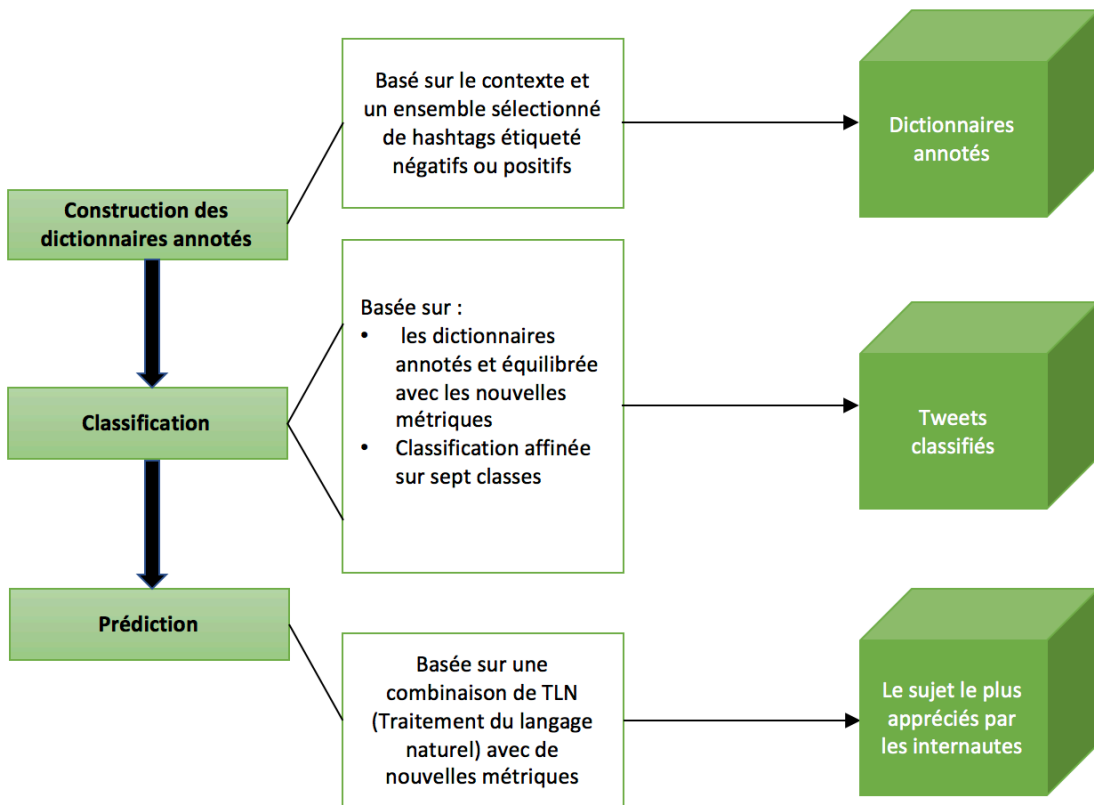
Construction des dictionnaires annotés

Basé sur le contexte et un ensemble sélectionné de hashtags étiqueté négatifs ou positifs

Dictionnaires annotés

Classification

Basée sur :
- les dictionnaires annotés et équilibrée avec les nouvelles métriques
- Classification affinée sur sept classes

Tweets classifiés

Prédiction

Basée sur une combinaison de TLN (Traitement du langage naturel) avec de nouvelles métriques

Le sujet le plus appréciés par les internautes